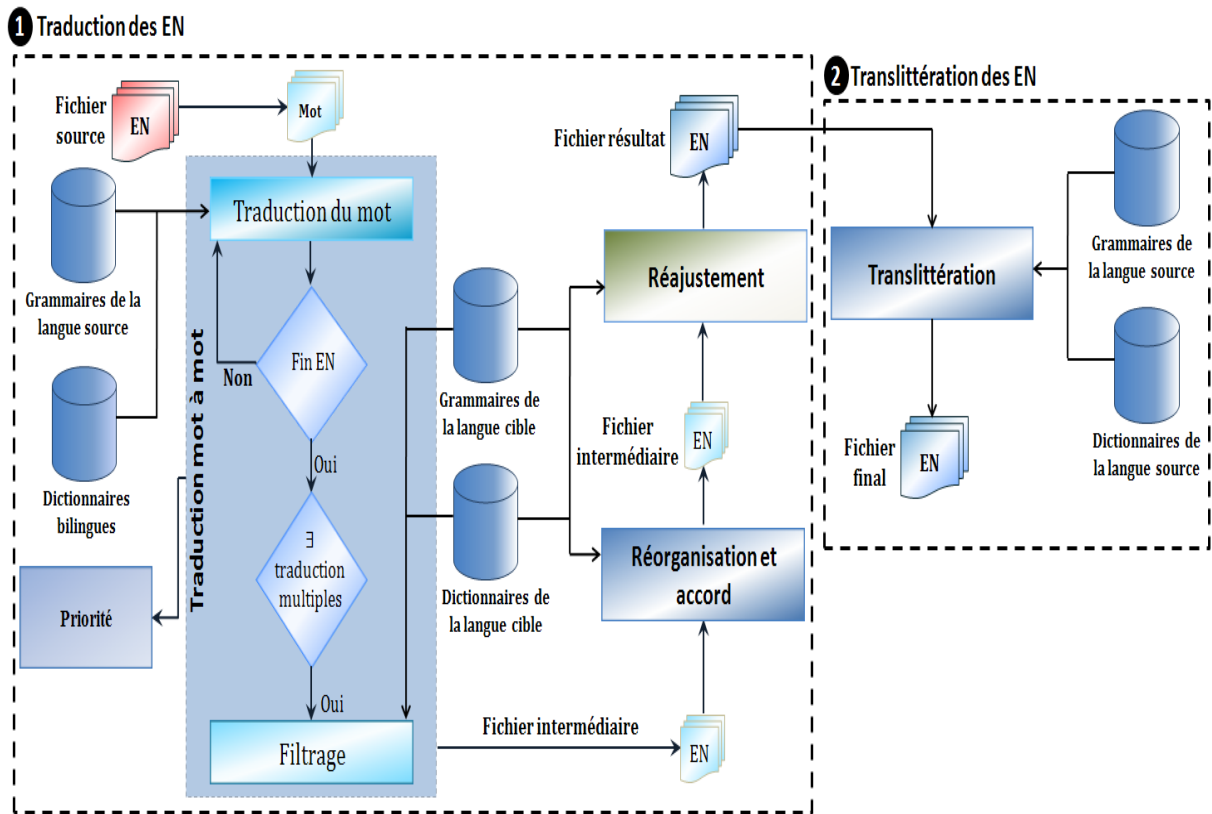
1 Traduction des EN

2 Translittération des EN

Fichier source

EN

Mot

Grammaires de la langue source

Dictionnaires bilingues

Traduction du mot

Traduction mot à mot

Non

Fin EN

Oui

∃ traduction multiples

Oui

Priorité

Filtrage

Grammaires de la langue cible

Dictionnaires de la langue cible

Fichier intermédiaire

EN

Réorganisation et accord

Fichier intermédiaire

EN

Réajustement

Fichier résultat

EN

Translittération

Grammaires de la langue source

Dictionnaires de la langue source

Fichier final

EN